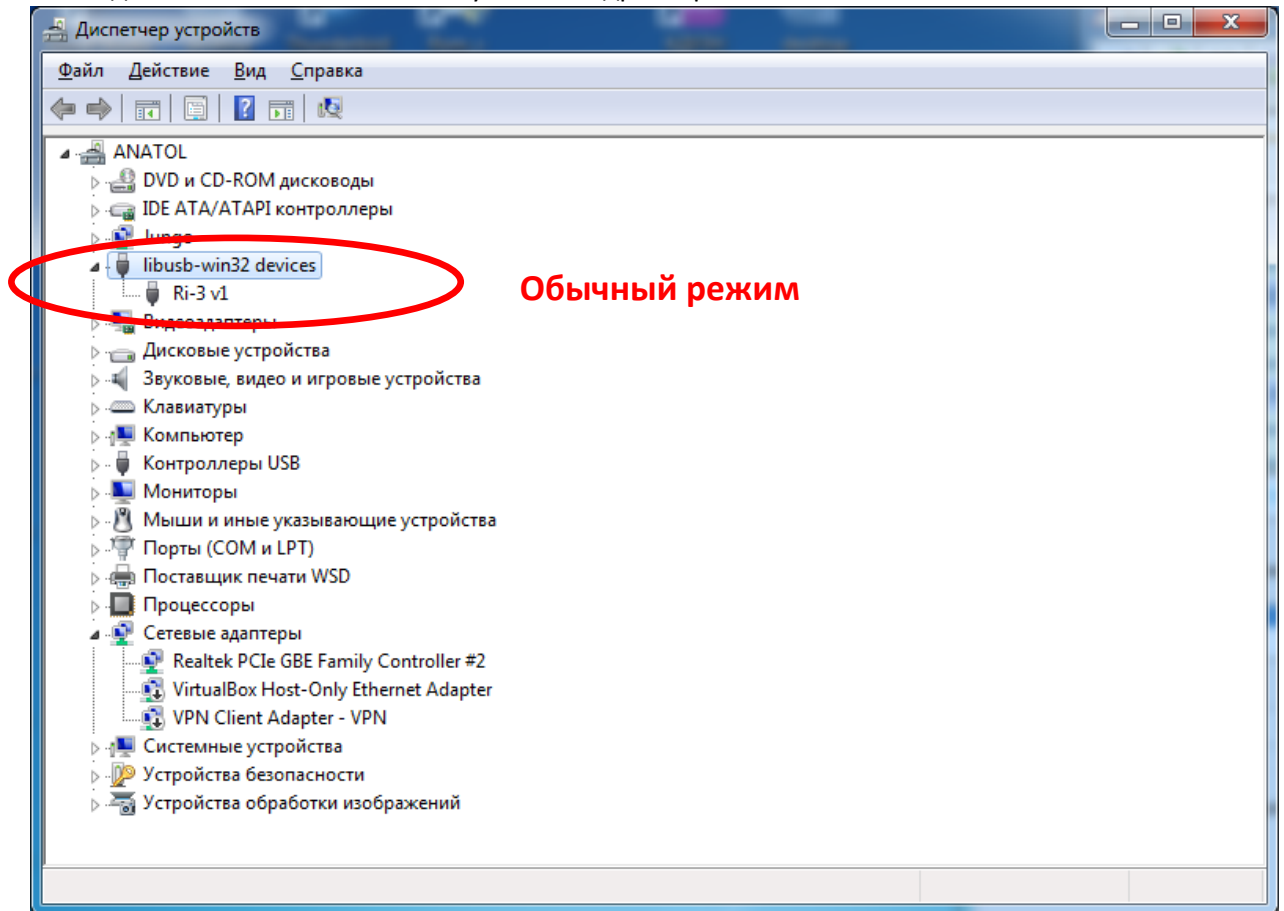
Диспетчер устройств

Файл Действие Вид Справка

ANATOL
DVD и CD-ROM дисководы
IDE ATA/ATAPI контроллеры
Jungo
libusb-win32 devices
Ri-3 v1
Видеоадаптеры
Дисковые устройства
Звуковые, видео и игровые устройства
Клавиатуры
Компьютер
Контроллеры USB
Мониторы
Мыши и иные указывающие устройства
Порты (COM и LPT)
Поставщик печати WSD
Процессоры
Сетевые адаптеры
Realtek PCIe GBE Family Controller #2
VirtualBox Host-Only Ethernet Adapter
VPN Client Adapter - VPN
Системные устройства
Устройства безопасности
Устройства обработки изображений

Обычный режим